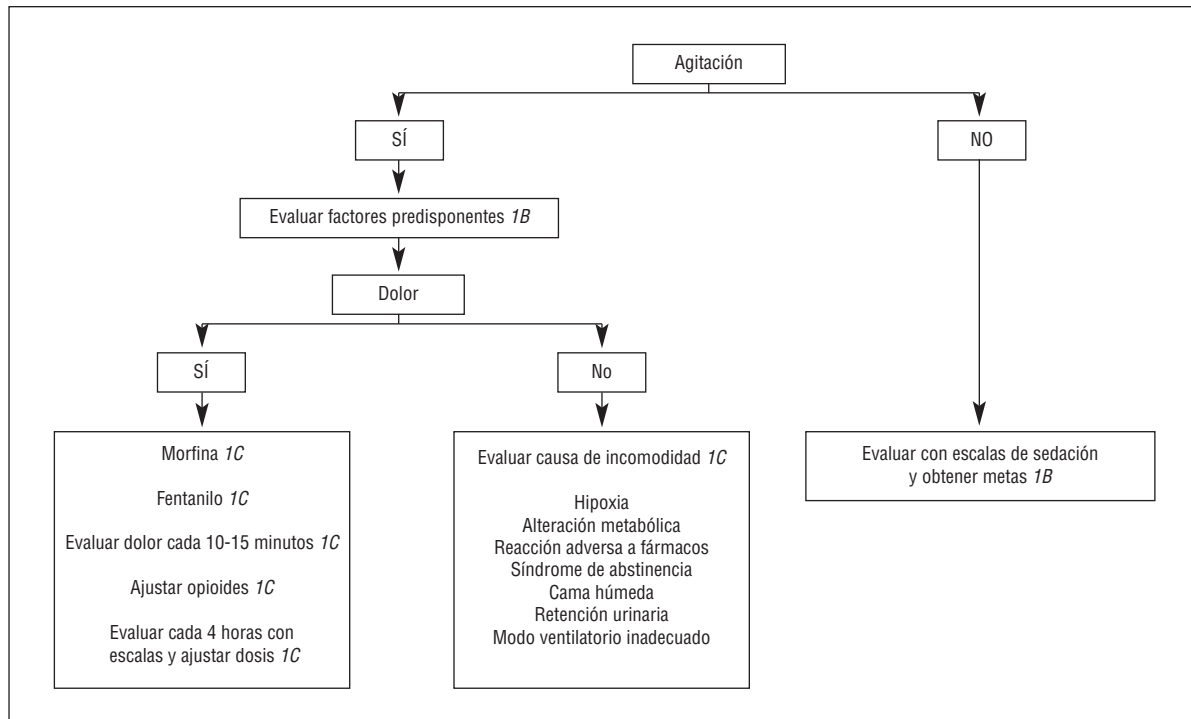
Agitación

SÍ

NO

Evaluar factores predisponentes *1B*

Dolor

SÍ

No

Morfina *1C*

Fentanilo *1C*

Evaluar dolor cada 10-15 minutos *1C*

Ajustar opioides *1C*

Evaluar cada 4 horas con escalas y ajustar dosis *1C*

Evaluar causa de incomodidad *1C*

Hipoxia
Alteración metabólica
Reacción adversa a fármacos
Síndrome de abstinencia
Cama húmeda
Retención urinaria
Modo ventilatorio inadecuado

Evaluar con escalas de sedación y obtener metas *1B*